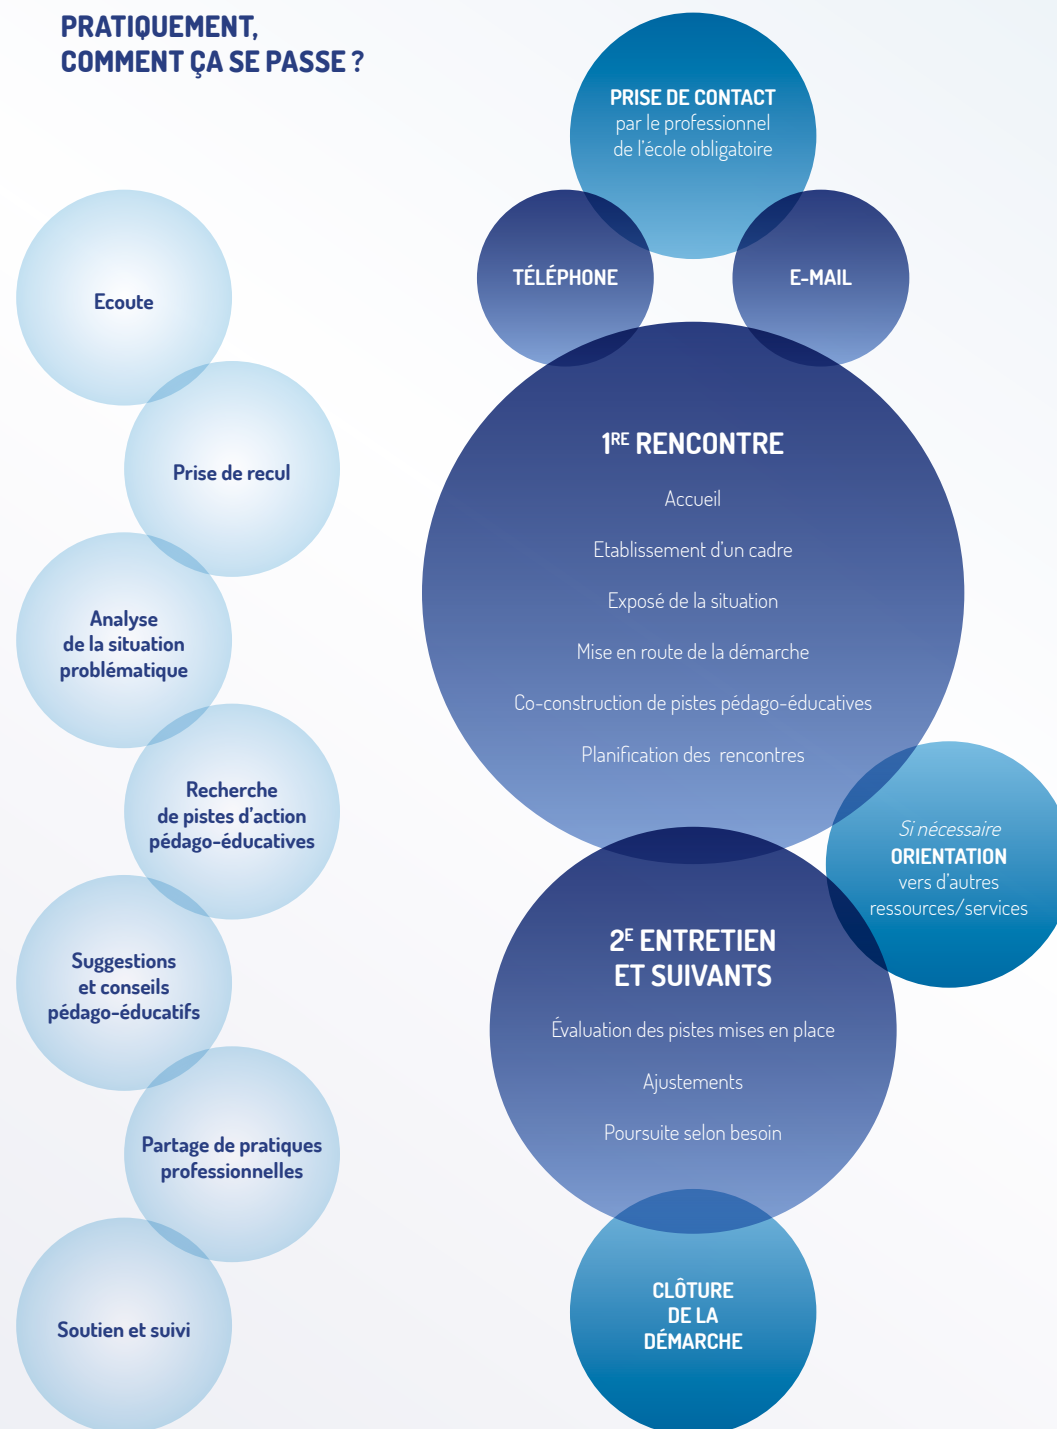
PRATIQUEMENT, COMMENT ÇA SE PASSE ?

Ecoute

Prise de recul

Analyse de la situation problématique

Recherche de pistes d'action pédago-éducatives

Suggestions et conseils pédago-éducatifs

Partage de pratiques professionnelles

Soutien et suivi

PRISE DE CONTACT
par le professionnel de l'école obligatoire

TÉLÉPHONE

E-MAIL

1$^{RE}$ RENCONTRE

Accueil

Etablissement d'un cadre

Exposé de la situation

Mise en route de la démarche

Co-construction de pistes pédago-éducatives

Planification des rencontres

Si nécessaire
ORIENTATION
vers d'autres ressources/services

2$^{E}$ ENTRETIEN ET SUIVANTS

Évaluation des pistes mises en place

Ajustements

Poursuite selon besoin

CLÔTURE DE LA DÉMARCHE